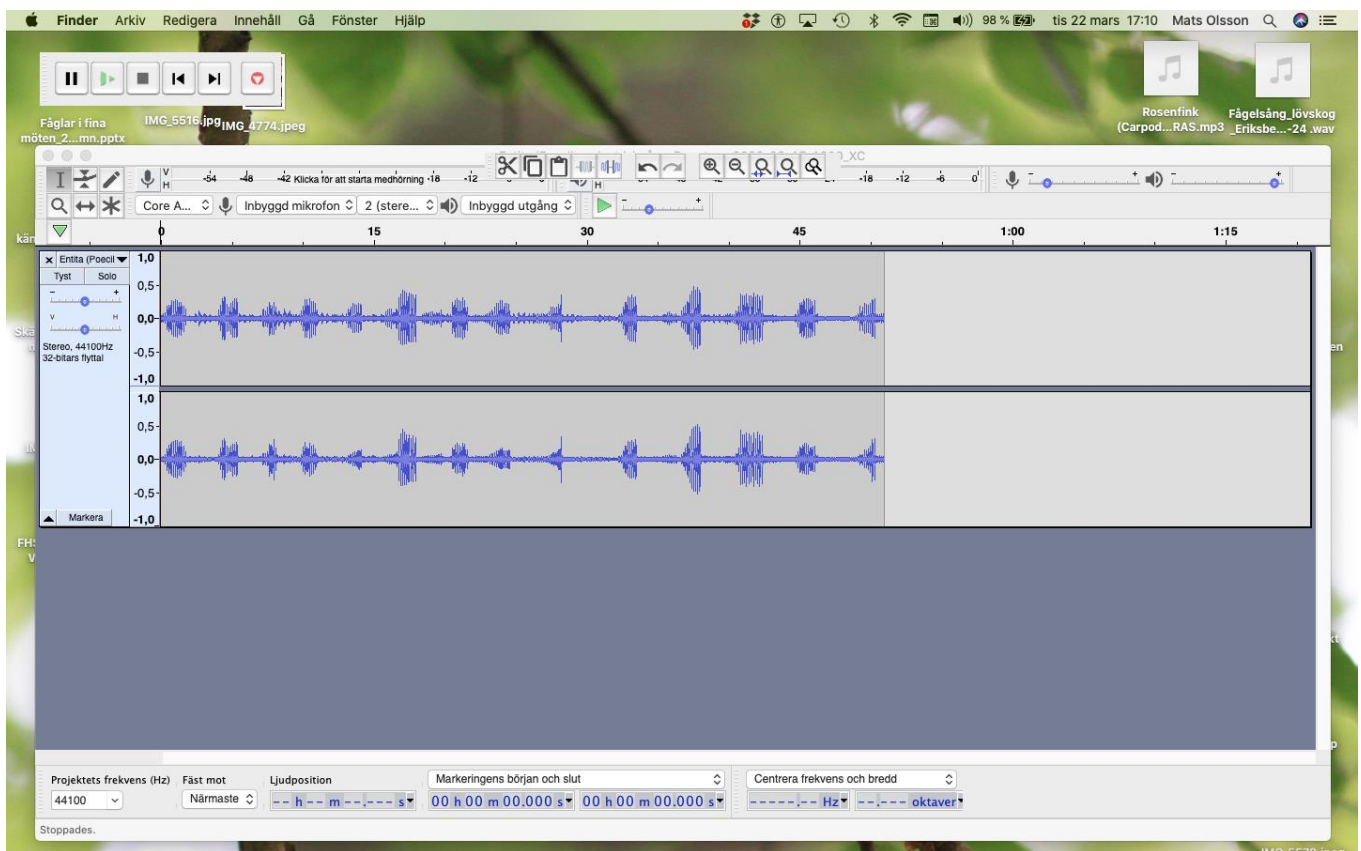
Finder Arkiv Redigera Innehåll Gå Fönster Hjälp

98 % tis 22 mars 17:10 Mats Olsson

Fåglar i fina möten_2...mn.pptx

IMG_5516.jpg IMG_4774.jpeg

Rosenfink (Carpod...RAS.mp3

Fågelsång_lövskog _Eriksbe...-24 .wav

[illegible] _XC

V H -54 -48 -42 Klicka för att starta medhörning -18 -12 -18 -12 -6 0

Core A... Inbyggd mikrofon 2 (stere... Inbyggd utgång

0 15 30 45 1:00 1:15

Entita (Poecil

Tyst Solo

Stereo, 44100Hz 32-bitars flyttal

Markera

1,0 0,5- 0,0- -0,5- -1,0 1,0 0,5- 0,0- -0,5- -1,0

Projektets frekvens (Hz) Fäst mot Ljudposition

44100 Närmaste

-- h -- m --.--- s

Markeringens början och slut

00 h 00 m 00.000 s 00 h 00 m 00.000 s

Centrera frekvens och bredd

-----.-- Hz --.--- oktaver

Stoppades.